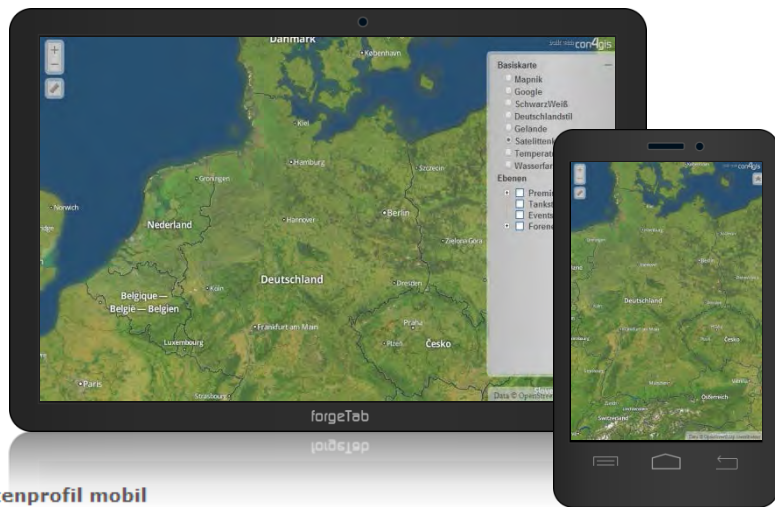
Danmark
København
built with con4gis
+
−
Basiskarte
Mapnik
Google
SchwarzWeiß
Deutschlandstil
Gelände
Satellitenk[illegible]
Temperat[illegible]
Wasserfar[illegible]
Ebenen
Premi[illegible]
Tankst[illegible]
Events
Forene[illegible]
Kiel
Hamburg
Szczecin
Groningen
Norwich
Nederland
Hannover
Berlin
Zielona Góra
Deutschland
Köln
Dresden
Belgique — België — Belgien
Frankfurt am Main
Praha
Luxembourg
Plzeň
Česko
Paris
Strasbourg
Data © OpenStree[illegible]
forgeTab
Deutschland
Česko
Österreich
Switzerland
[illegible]enprofil mobil